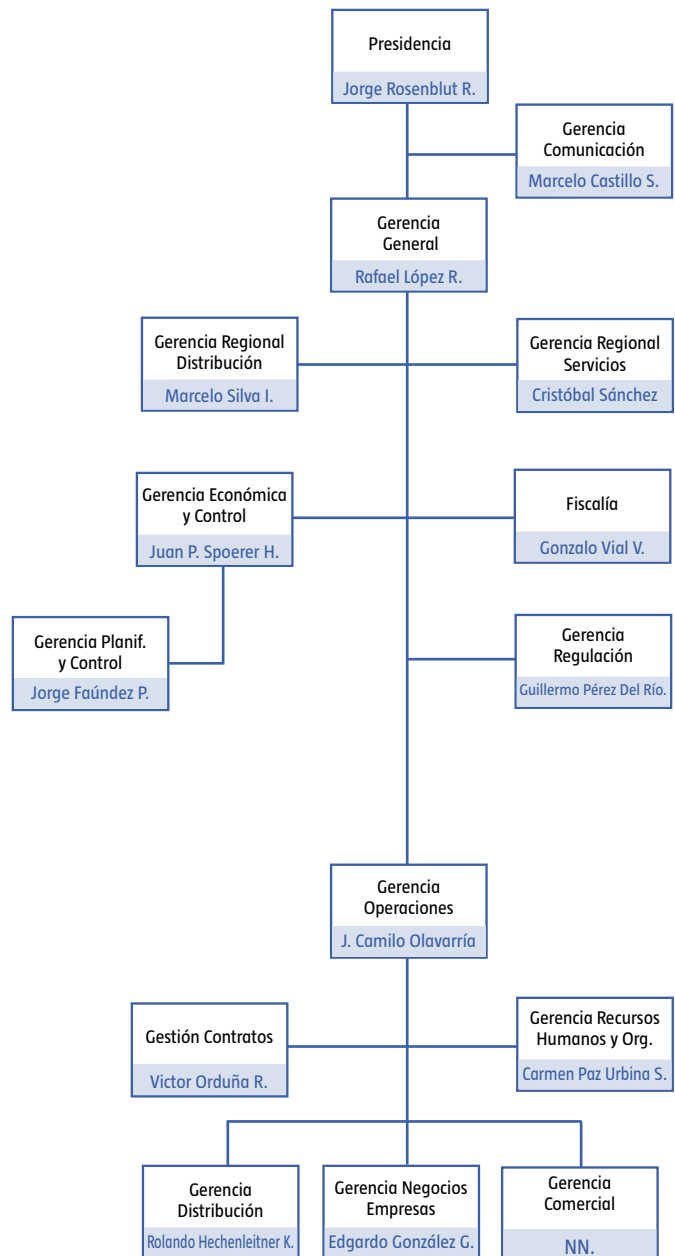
Presidencia
Jorge Rosenblut R.

Gerencia Comunicación
Marcelo Castillo S.

Gerencia General
Rafael López R.

Gerencia Regional Distribución
Marcelo Silva I.

Gerencia Regional Servicios
Cristóbal Sánchez

Gerencia Económica y Control
Juan P. Spoerer H.

Fiscalía
Gonzalo Vial V.

Gerencia Planif. y Control
Jorge Faúndez P.

Gerencia Regulación
Guillermo Pérez Del Río.

Gerencia Operaciones
J. Camilo Olavarría

Gestión Contratos
Victor Orduña R.

Gerencia Recursos Humanos y Org.
Carmen Paz Urbina S.

Gerencia Distribución
Rolando Hechenleitner K.

Gerencia Negocios Empresas
Edgardo González G.

Gerencia Comercial
NN.